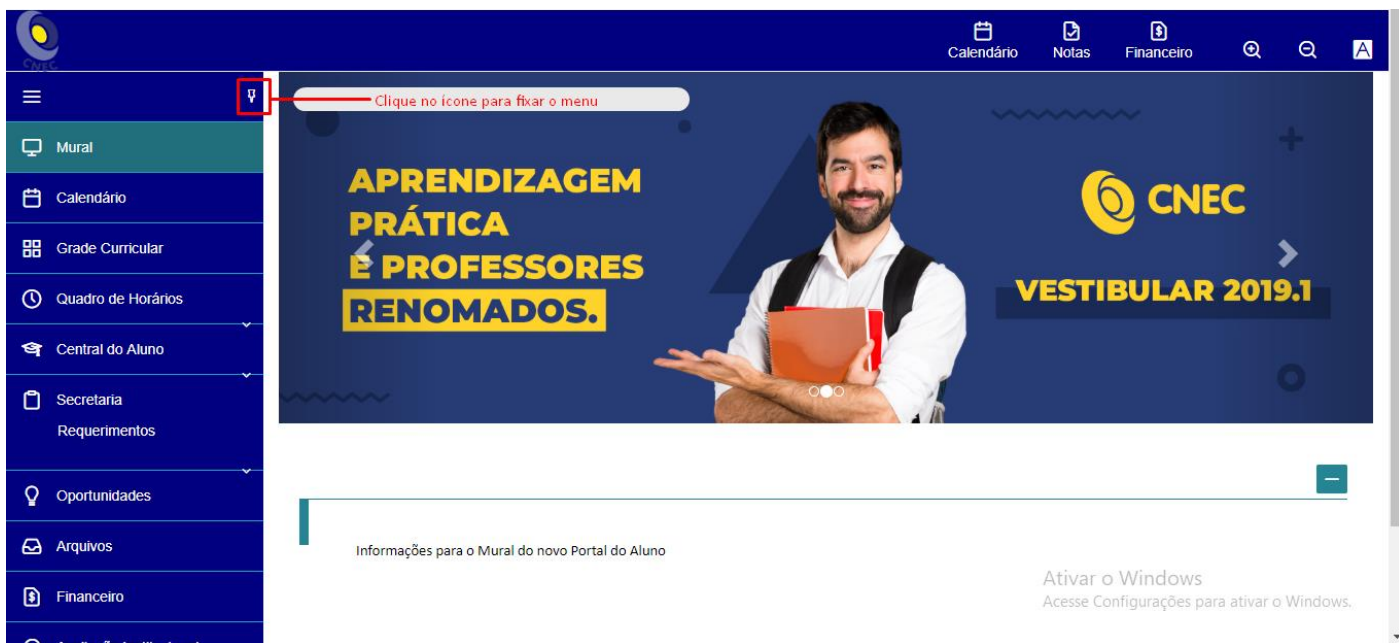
CNEC

Calendário
Notas
Financeiro
A

Clique no ícone para fixar o menu

Mural
Calendário
Grade Curricular
Quadro de Horários
Central do Aluno
Secretaria
Requerimentos
Oportunidades
Arquivos
Financeiro
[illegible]

APRENDIZAGEM PRÁTICA E PROFESSORES RENOMADOS.

CNEC

VESTIBULAR 2019.1

Informações para o Mural do novo Portal do Aluno

Ativar o Windows
Acesse Configurações para ativar o Windows.